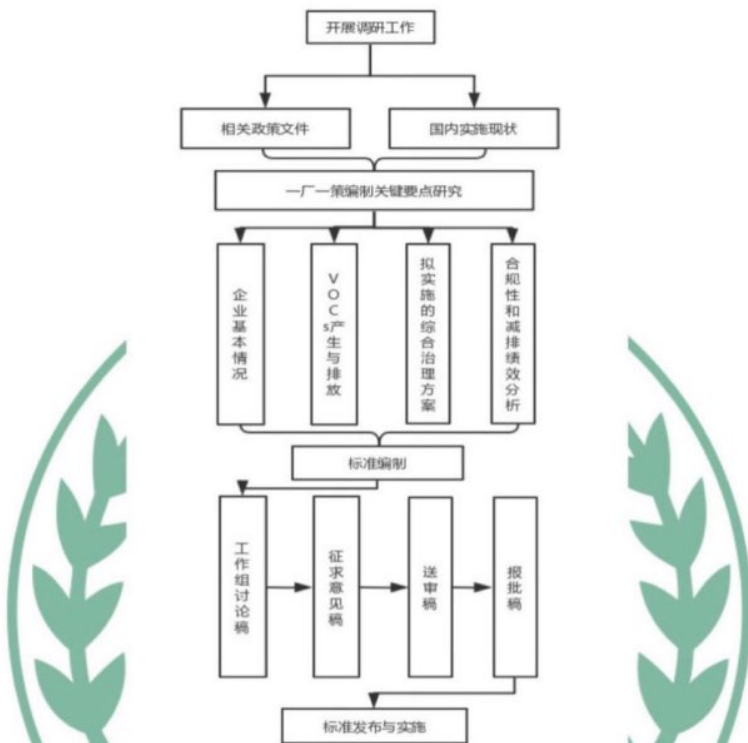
开展调研工作

相关政策文件

国内实施现状

一厂一策编制关键要点研究

企业基本情况

VOCs产生与排放

拟实施的综合治理方案

合规性和减排绩效分析

标准编制

工作组讨论稿

征求意见稿

送审稿

报批稿

标准发布与实施